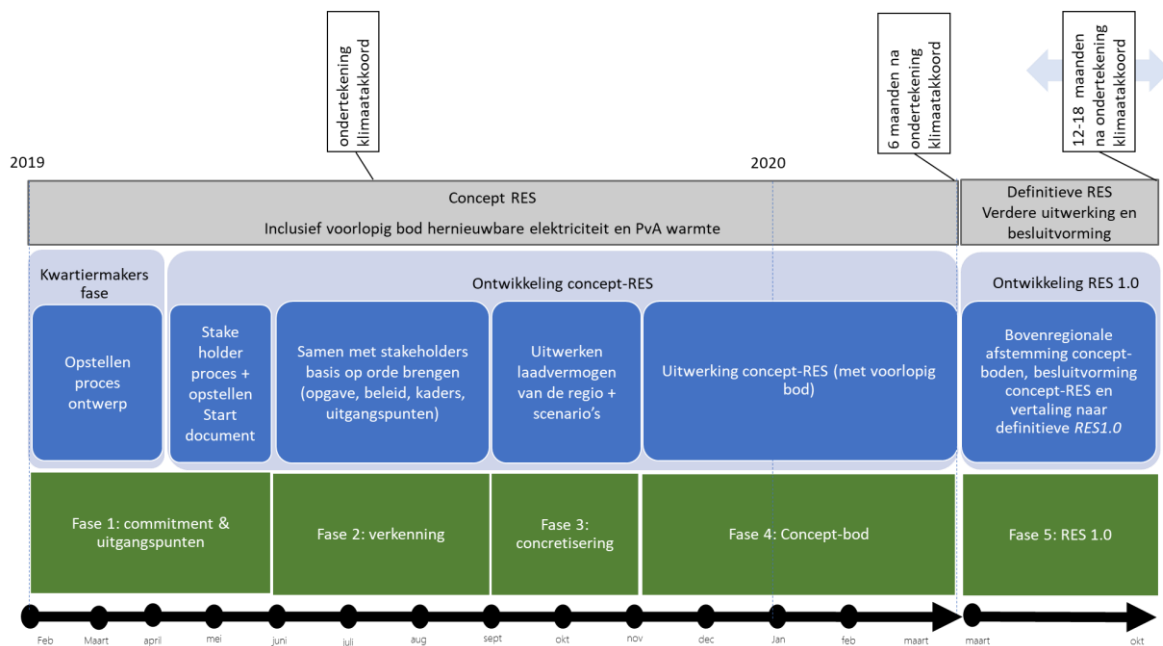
ondertekening klimaatakkoord

6 maanden na ondertekening klimaatakkoord

12-18 maanden na ondertekening klimaatakkoord

2019

2020

Concept RES

Inclusief voorlopig bod hernieuwbare elektriciteit en PvA warmte

Definitieve RES Verdere uitwerking en besluitvorming

Kwartiermakers fase

Ontwikkeling concept-RES

Ontwikkeling RES 1.0

Opstellen proces ontwerp

Stake holder proces + opstellen Start document

Samen met stakeholders basis op orde brengen (opgave, beleid, kaders, uitgangspunten)

Uitwerken laadvermogen van de regio + scenario's

Uitwerking concept-RES (met voorlopig bod)

Bovenregionale afstemming conceptboden, besluitvorming concept-RES en vertaling naar definitieve *RES1.0*

Fase 1: commitment & uitgangspunten

Fase 2: verkenning

Fase 3: concretisering

Fase 4: Concept-bod

Fase 5: RES 1.0

Feb

Maart

april

mei

juni

juli

aug

sept

okt

nov

dec

Jan

feb

maart

maart

okt